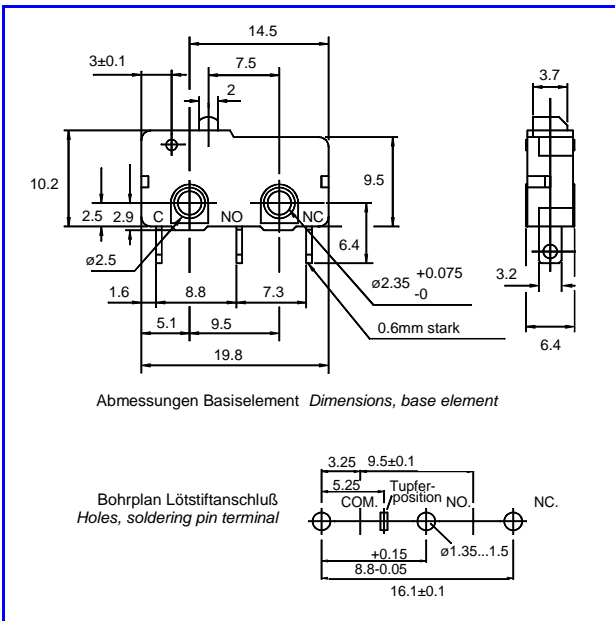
14.5
3±0.1
7.5
2
3.7
10.2
9.5
2.5
2.9
C
NO
NC
6.4
ø2.5
ø2.35 $^{+0.075}_{-0}$
3.2
1.6
8.8
7.3
5.1
9.5
0.6mm stark
19.8
6.4

Abmessungen Basiselement *Dimensions, base element*

3.25
9.5±0.1
5.25
Tupfer-position
COM.
NO.
NC.
Bohrplan Lötstiftanschluß
*Holes, soldering pin terminal*
ø1.35...1.5
$8.8^{+0.15}_{-0.05}$
16.1±0.1